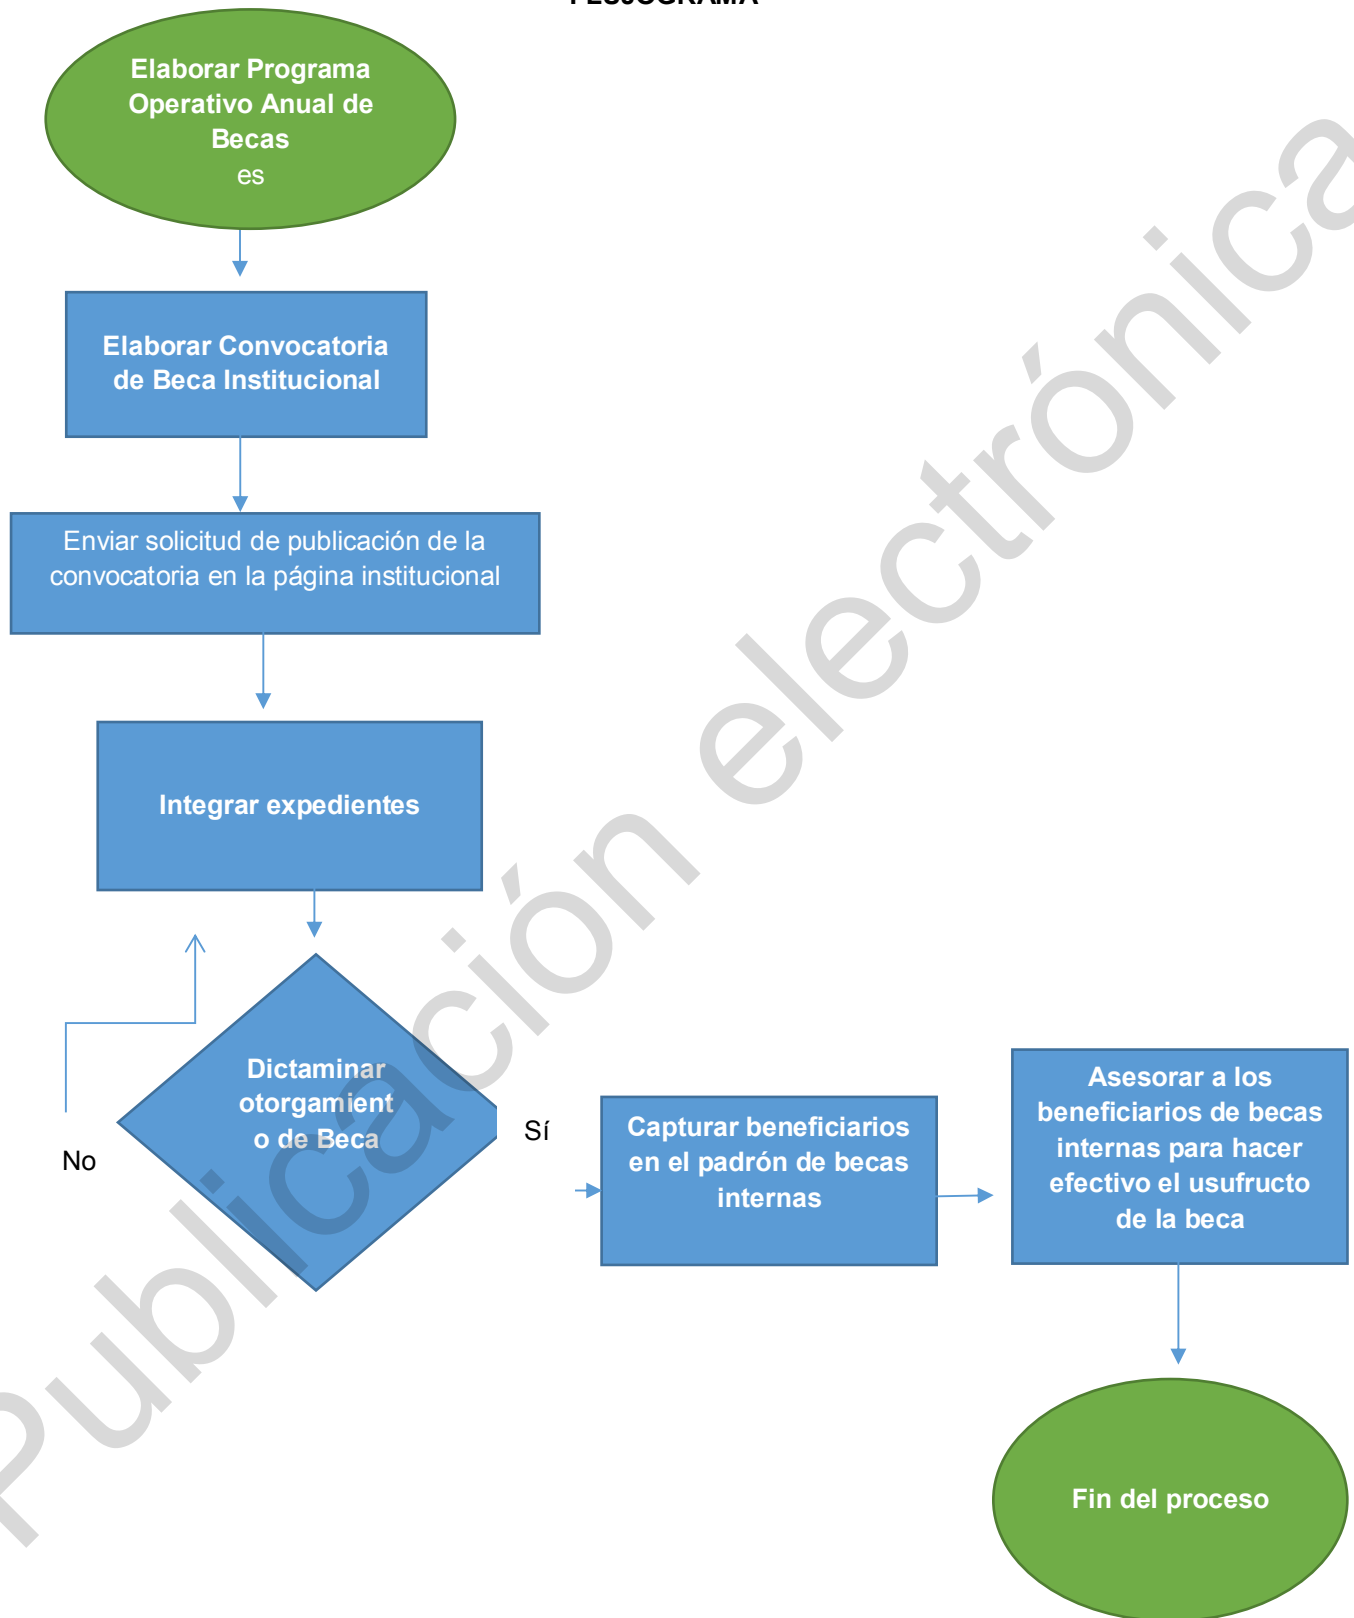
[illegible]

Elaborar Programa Operativo Anual de Becas
es

Elaborar Convocatoria de Beca Institucional

Enviar solicitud de publicación de la convocatoria en la página institucional

Integrar expedientes

Dictaminar otorgamient o de Beca

No

Sí

Capturar beneficiarios en el padrón de becas internas

Asesorar a los beneficiarios de becas internas para hacer efectivo el usufructo de la beca

Fin del proceso

Publicación electrónica